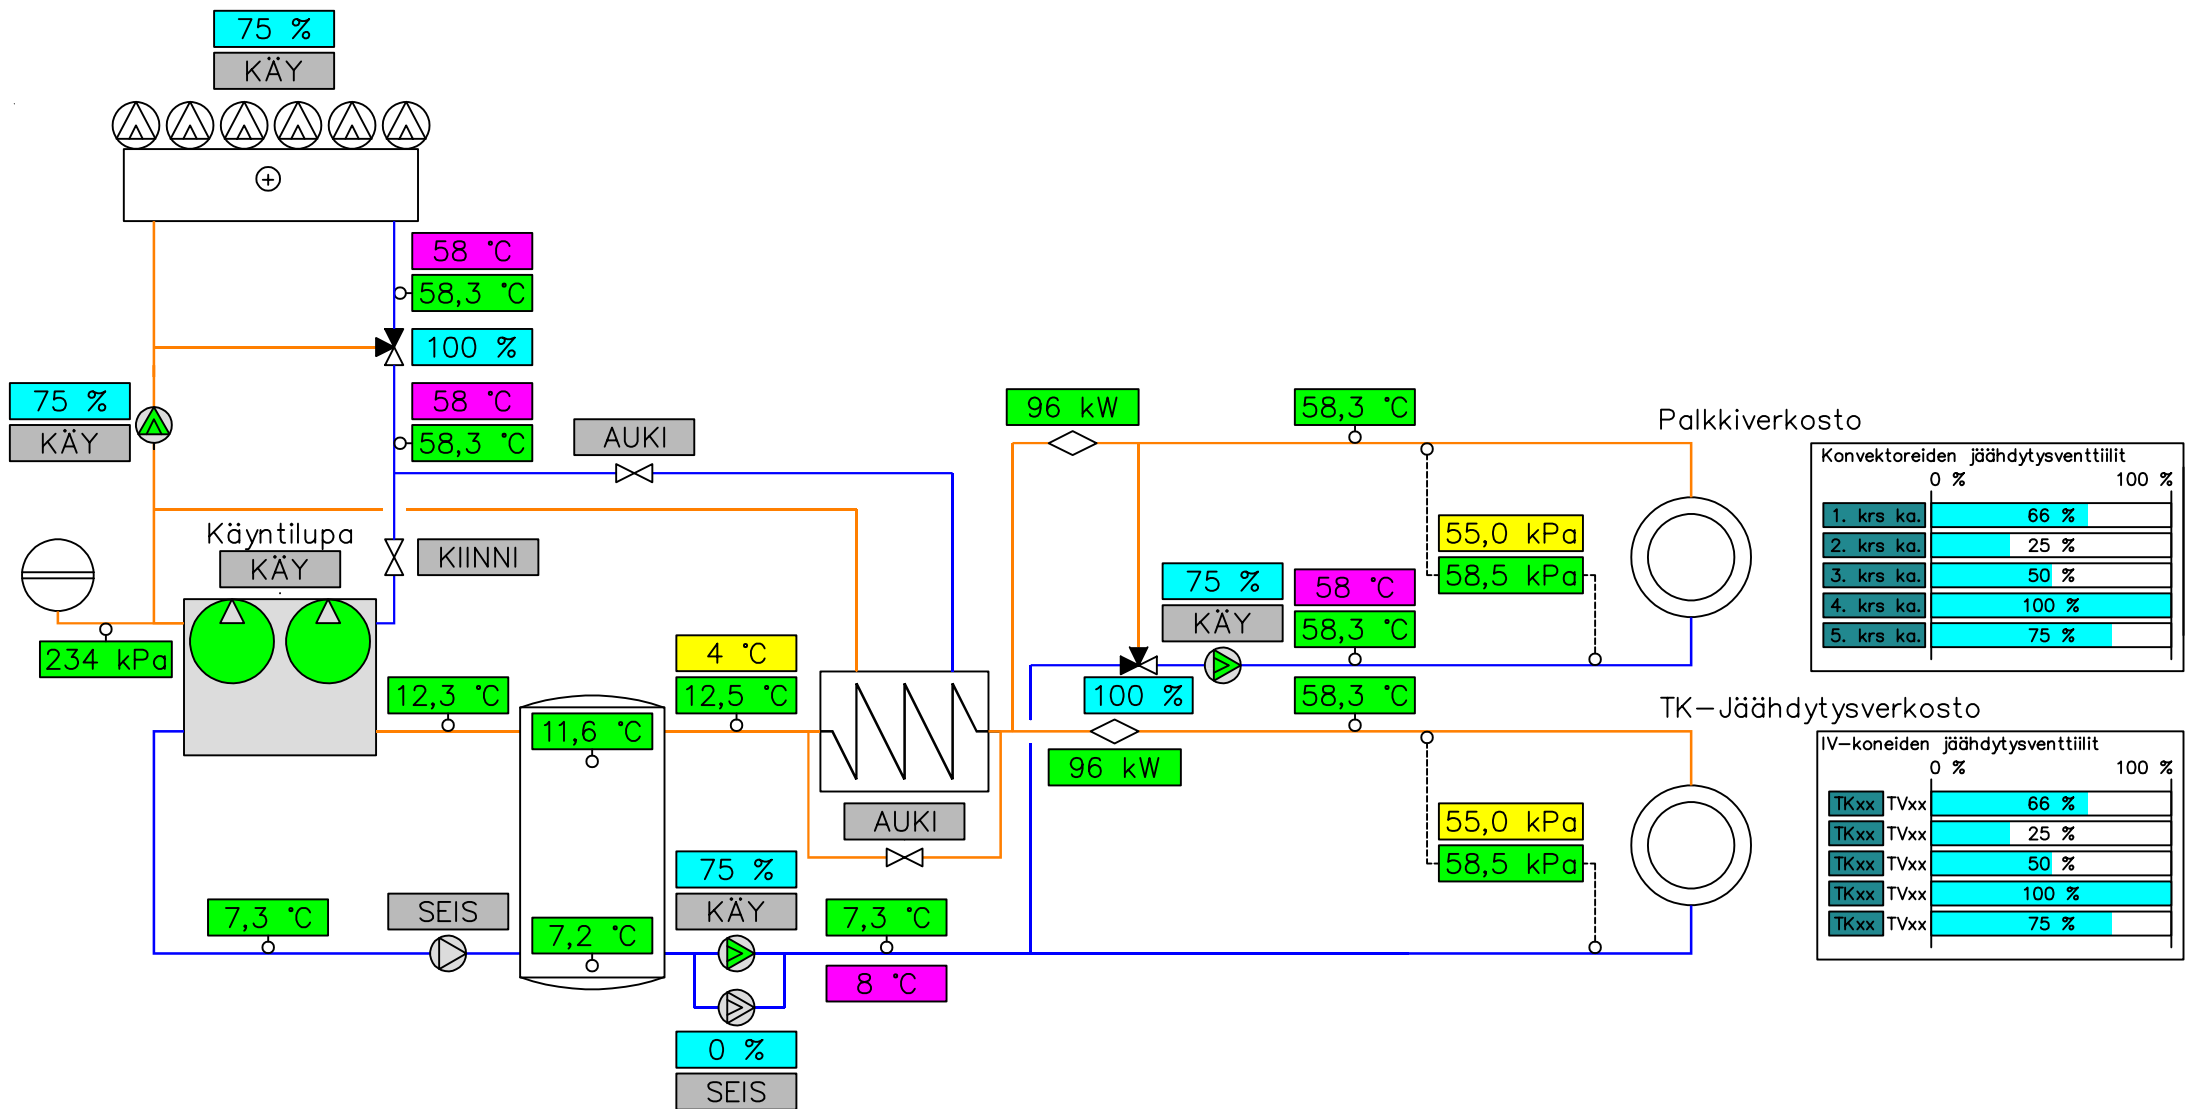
75 %
KÄY

58 °C
58,3 °C
100 %
58 °C
58,3 °C

75 %
KÄY

AUKI

Käyntilupa
KÄY

KIINNI

234 kPa

12,3 °C

4 °C
12,5 °C

11,6 °C

AUKI

96 kW

58,3 °C

Palkkiverkosto

55,0 kPa
58,5 kPa

75 %
KÄY

58 °C
58,3 °C

100 %

58,3 °C

96 kW

TK–Jäähdytysverkosto

55,0 kPa
58,5 kPa

Konvektoreiden jäähdytysventtiilit
0 % 100 %
1. krs ka. 66 %
2. krs ka. 25 %
3. krs ka. 50 %
4. krs ka. 100 %
5. krs ka. 75 %

IV–koneiden jäähdytysventtiilit
0 % 100 %
TKxx TVxx 66 %
TKxx TVxx 25 %
TKxx TVxx 50 %
TKxx TVxx 100 %
TKxx TVxx 75 %

7,3 °C
SEIS
7,2 °C
75 %
KÄY
7,3 °C
8 °C
0 %
SEIS